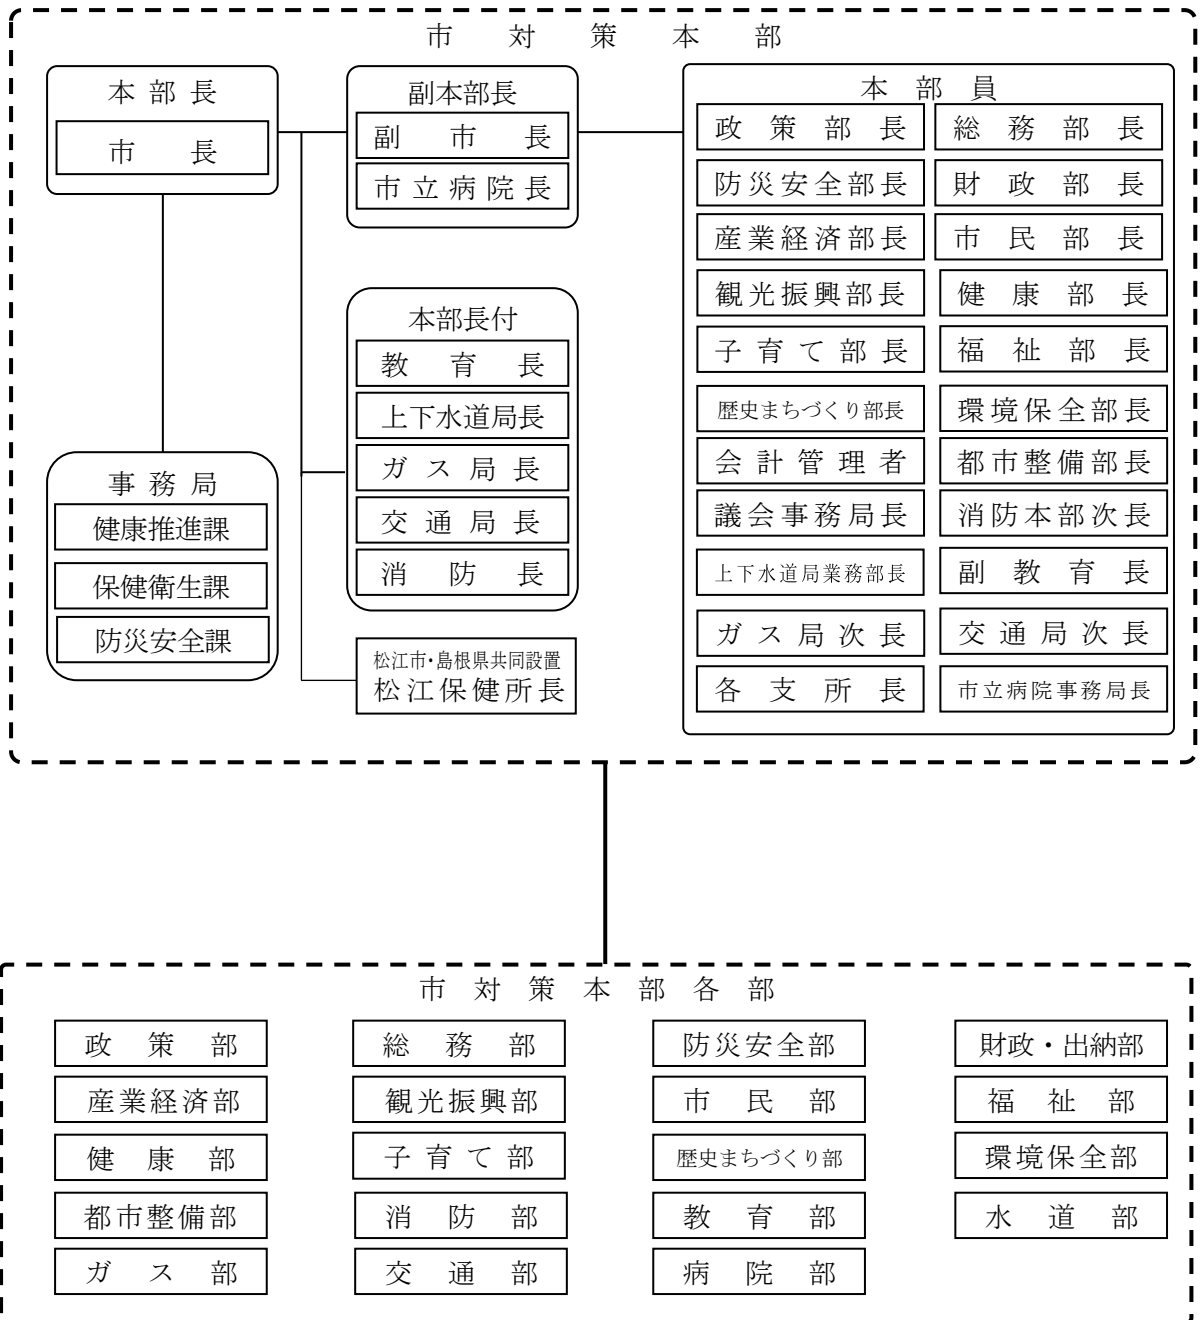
市対策本部

本部長
市長

副本部長
副市長
市立病院長

本部長付
教育長
上下水道局長
ガス局長
交通局長
消防長

松江市･島根県共同設置
松江保健所長

事務局
健康推進課
保健衛生課
防災安全課

本部員

| | |
|---|---|
| 政策部長 | 総務部長 |
| 防災安全部長 | 財政部長 |
| 産業経済部長 | 市民部長 |
| 観光振興部長 | 健康部長 |
| 子育て部長 | 福祉部長 |
| 歴史まちづくり部長 | 環境保全部長 |
| 会計管理者 | 都市整備部長 |
| 議会事務局長 | 消防本部次長 |
| 上下水道局業務部長 | 副教育長 |
| ガス局次長 | 交通局次長 |
| 各支所長 | 市立病院事務局長 |

市対策本部各部

| | | | |
|---|---|---|---|
| 政策部 | 総務部 | 防災安全部 | 財政・出納部 |
| 産業経済部 | 観光振興部 | 市民部 | 福祉部 |
| 健康部 | 子育て部 | 歴史まちづくり部 | 環境保全部 |
| 都市整備部 | 消防部 | 教育部 | 水道部 |
| ガス部 | 交通部 | 病院部 | |